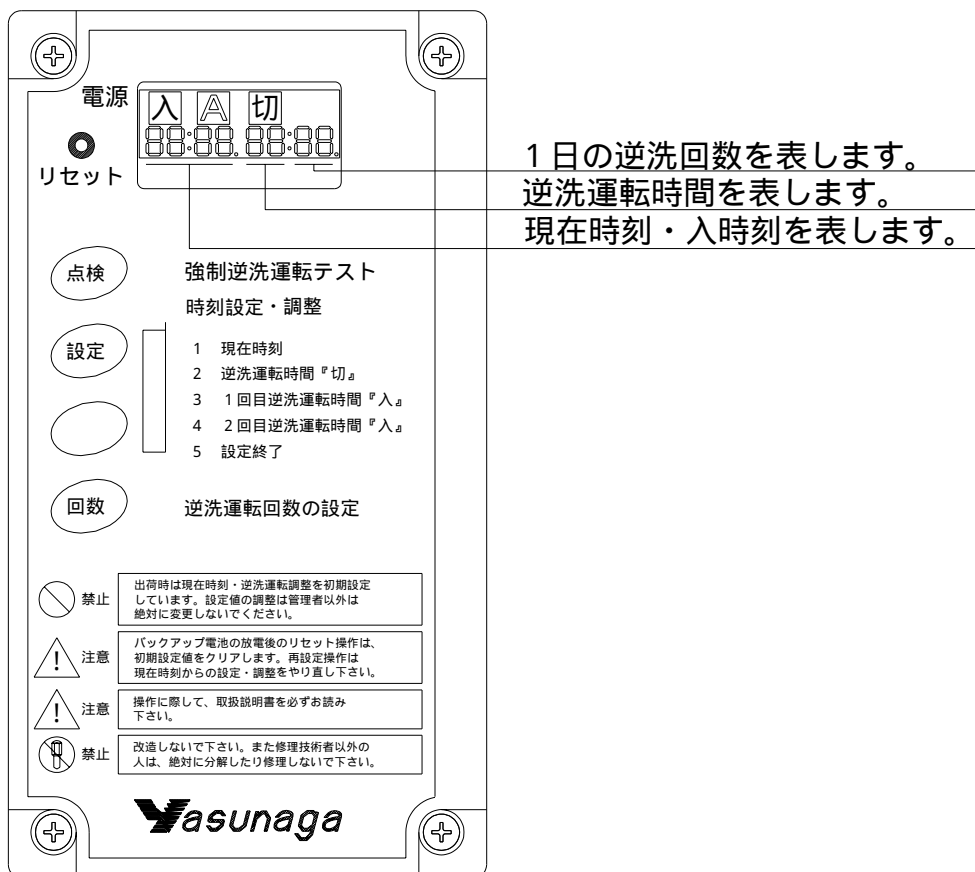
電源

入 A 切

88:88. 88:88.

リセット

1日の逆洗回数を表します。
逆洗運転時間を表します。
現在時刻・入時刻を表します。

点検 強制逆洗運転テスト

時刻設定・調整

設定

1 現在時刻
2 逆洗運転時間『切』
3 1回目逆洗運転時間『入』
4 2回目逆洗運転時間『入』
5 設定終了

回数 逆洗運転回数の設定

禁止 出荷時は現在時刻・逆洗運転調整を初期設定しています。設定値の調整は管理者以外は絶対に変更しないでください。

注意 バックアップ電池の放電後のリセット操作は、初期設定値をクリアします。再設定操作は現在時刻からの設定・調整をやり直し下さい。

注意 操作に際して、取扱説明書を必ずお読み下さい。

禁止 改造しないで下さい。また修理技術者以外の人は、絶対に分解したり修理しないで下さい。

Yasunaga